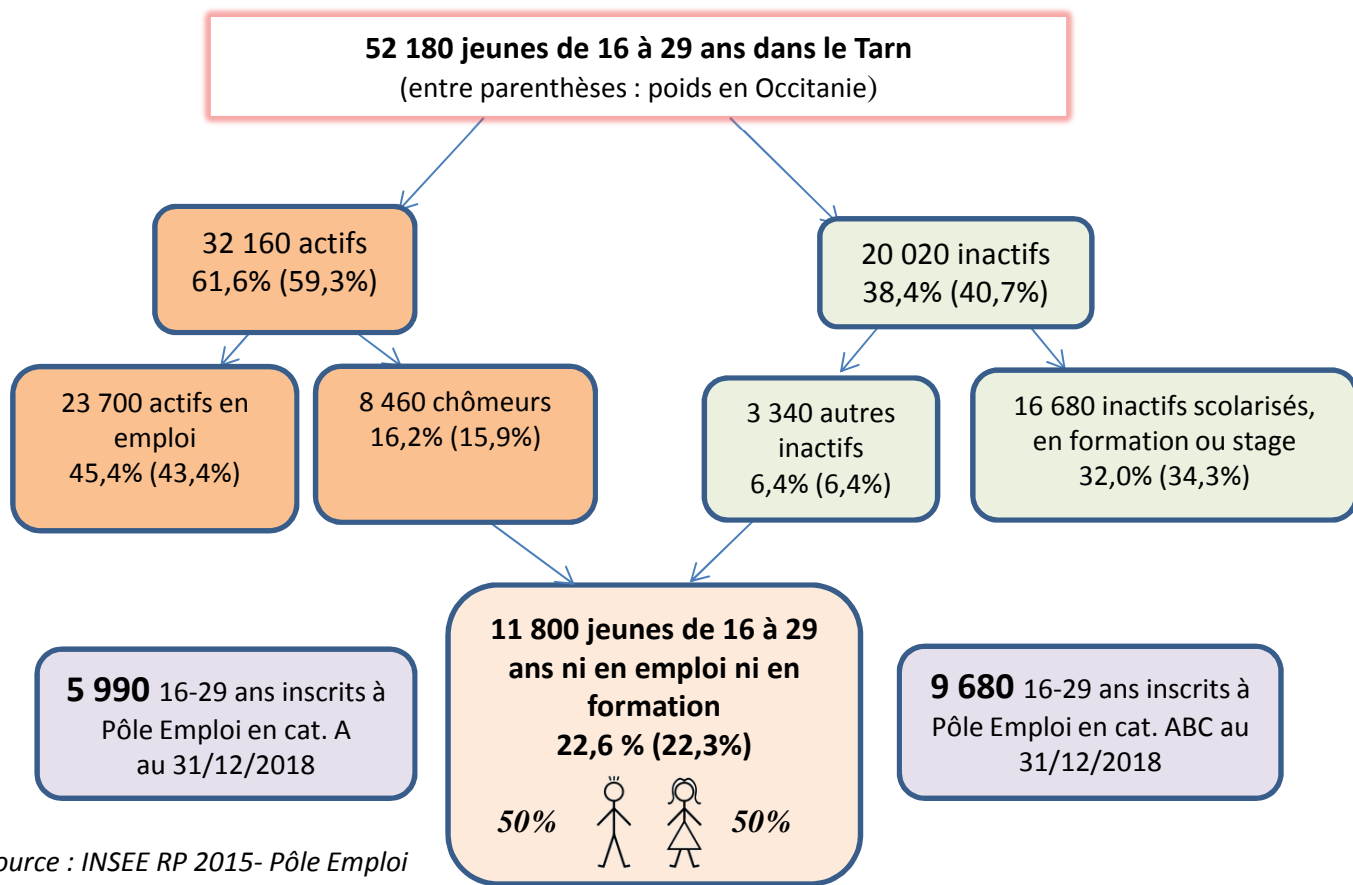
**52 180 jeunes de 16 à 29 ans dans le Tarn**
(entre parenthèses : poids en Occitanie)

32 160 actifs
61,6% (59,3%)

20 020 inactifs
38,4% (40,7%)

23 700 actifs en emploi
45,4% (43,4%)

8 460 chômeurs
16,2% (15,9%)

3 340 autres inactifs
6,4% (6,4%)

16 680 inactifs scolarisés, en formation ou stage
32,0% (34,3%)

**5 990** 16-29 ans inscrits à Pôle Emploi en cat. A au 31/12/2018

**11 800 jeunes de 16 à 29 ans ni en emploi ni en formation**
**22,6 % (22,3%)**

*50%* *50%*

**9 680** 16-29 ans inscrits à Pôle Emploi en cat. ABC au 31/12/2018

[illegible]urce : INSEE RP 2015- Pôle Emploi